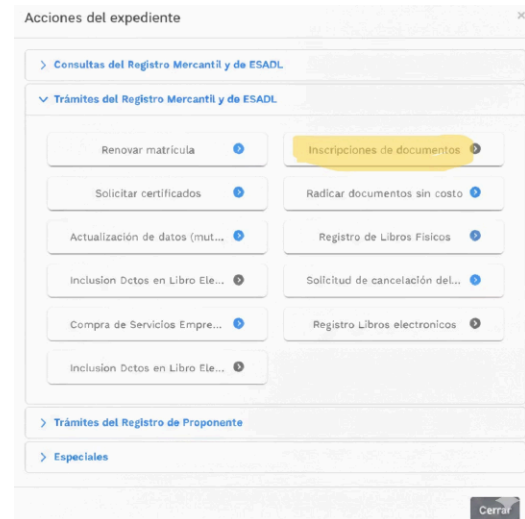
Acciones del expediente

× 

> Consultas del Registro Mercantil y de ESADL

∨ Trámites del Registro Mercantil y de ESADL

Renovar matrícula

Inscripciones de documentos

Solicitar certificados

Radicar documentos sin costo

Actualización de datos (mut...

Registro de Libros Físicos

Inclusion Dctos en Libro Ele...

Solicitud de cancelación del...

Compra de Servicios Empre...

Registro Libros electronicos

Inclusion Dctos en Libro Ele...

> Trámites del Registro de Proponente

> Especiales

Cerrar